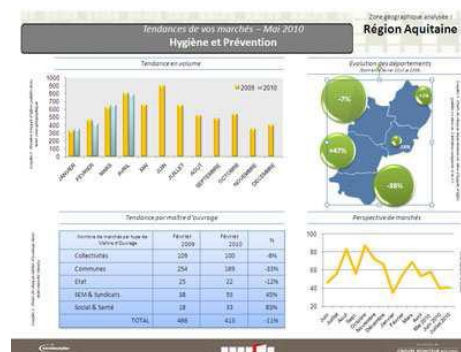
Tendances de vos marchés – Mai 2010
Hygiène et Prévention

Zone géographique analysée :
Région Aquitaine

Tendance en volume

1000
900
800
700
600
500
400
300
200
100
0

2009 2010

JANVIER
FEVRIER
MARS
AVRIL
MAI
JUIN
JUILLET
AOUT
SEPTEMBRE
OCTOBRE
NOVEMBRE
DECEMBRE

Evolution des départements

-7%
+8%
+47%
-38%

Tendance par maître d'ouvrage

| Nombre de marchés par type de Maître d'Ouvrage | Février 2009 | Février 2010 | % |
|---|---|---|---|
| Collectivités | 109 | 100 | -8% |
| Communes | 254 | 189 | -30% |
| Etat | 25 | 22 | -12% |
| SEM & Syndicats | 38 | 50 | 40% |
| Social & Santé | 18 | 33 | 83% |
| TOTAL | 466 | 410 | -11% |

Perspective de marchés

100
80
60
40
20
0

Juin
Juillet
Août
Septembre
Octobre
Novembre
Décembre
Janvier
Février
Mars
Avril
Mai 2010
Juin 2010
Juillet 2010